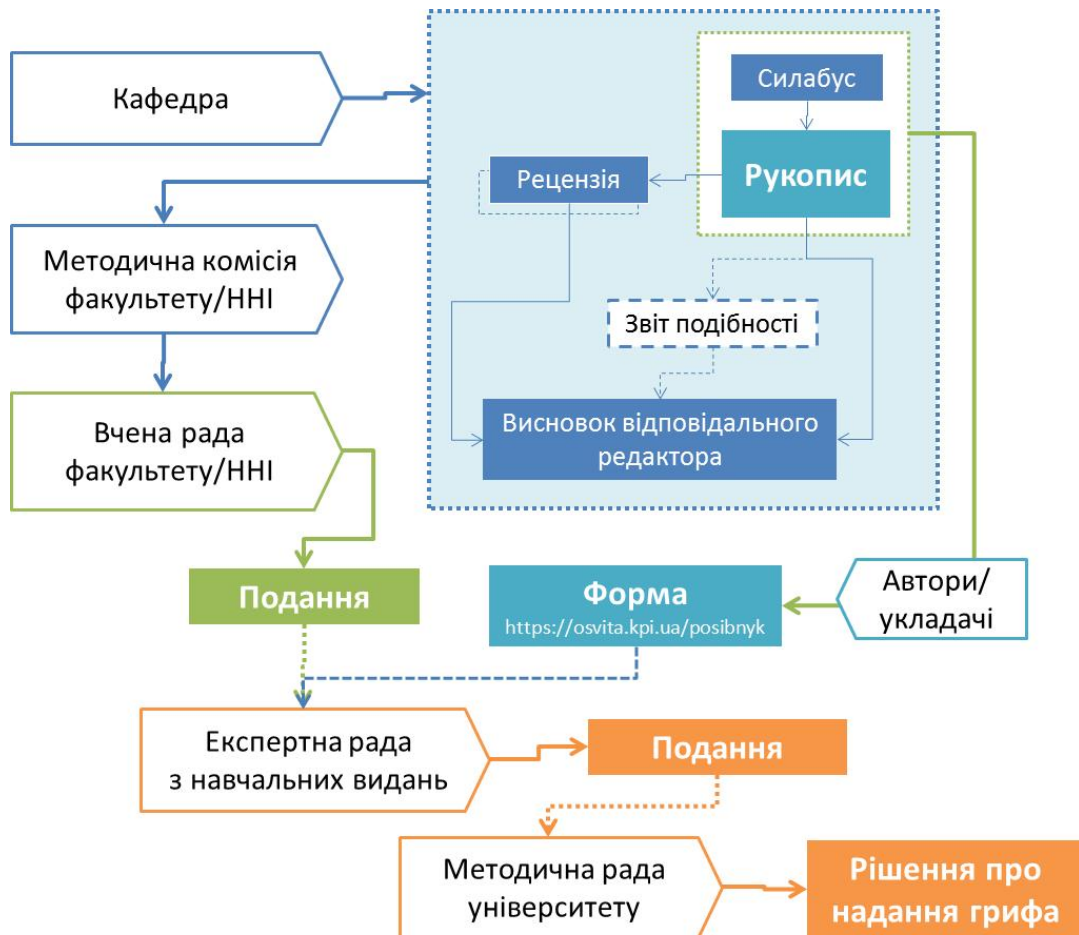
Кафедра

Силабус

Рецензія

Рукопис

Звіт подібності

Висновок відповідального редактора

Методична комісія факультету/ННІ

Вчена рада факультету/ННІ

Подання

Форма
https://osvita.kpi.ua/posibnyk

Автори/ укладачі

Експертна рада з навчальних видань

Подання

Методична рада університету

Рішення про надання грифа